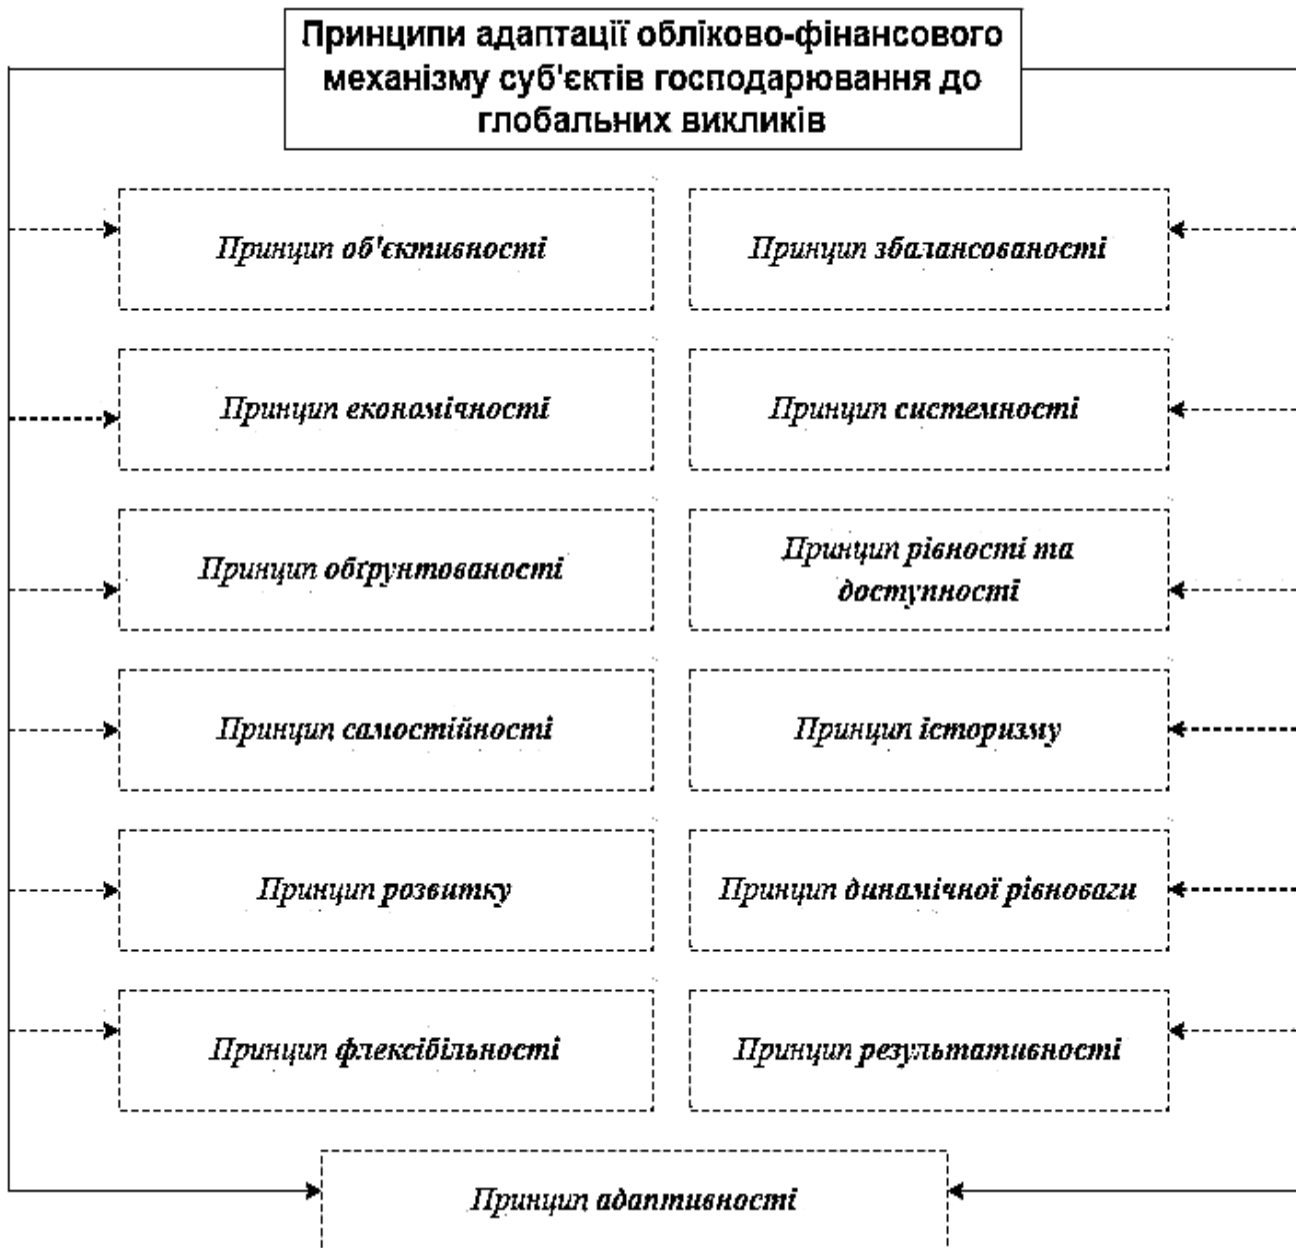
Принципи адаптації обліково-фінансового механізму суб'єктів господарювання до глобальних викликів

Принцип об'єктивності

Принцип збалансованості

Принцип економічності

Принцип системності

Принцип обґрунтованості

Принцип рівності та доступності

Принцип самостійності

Принцип історизму

Принцип розвитку

Принцип динамічної рівноваги

Принцип флексібільності

Принцип результативності

Принцип адаптивності